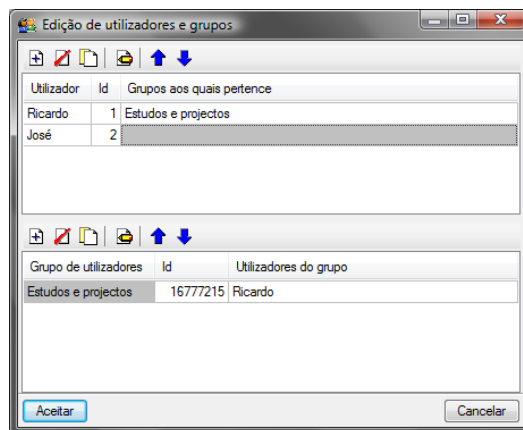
Edição de utilizadores e grupos

| Utilizador | Id | Grupos aos quais pertence |
|---|---|---|
| Ricardo | 1 | Estudos e projectos |
| José | 2 | |

| Grupo de utilizadores | Id | Utilizadores do grupo |
|---|---|---|
| Estudos e projectos | 16777215 | Ricardo |

Aceitar

Cancelar